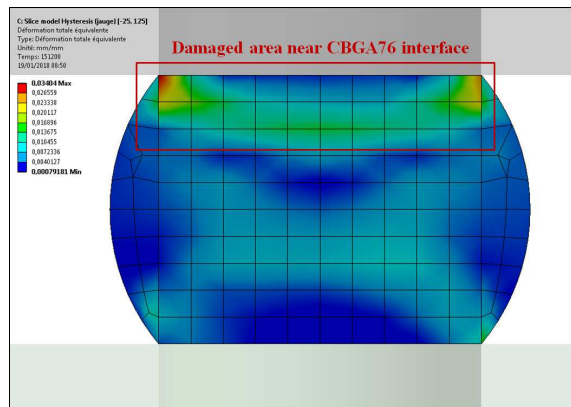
C: Slice model Hysteresis (jauge) [-25, 125]
Déformation totale équivalente
Type: Déformation totale équivalente
Unité: mm/mm
Temps: 151200
19/01/2018 08:50

0,03404 Max
0,026559
0,023338
0,020117
0,016896
0,013675
0,010455
0,0072336
0,0040127
0,00079181 Min

Damaged area near CBGA76 interface